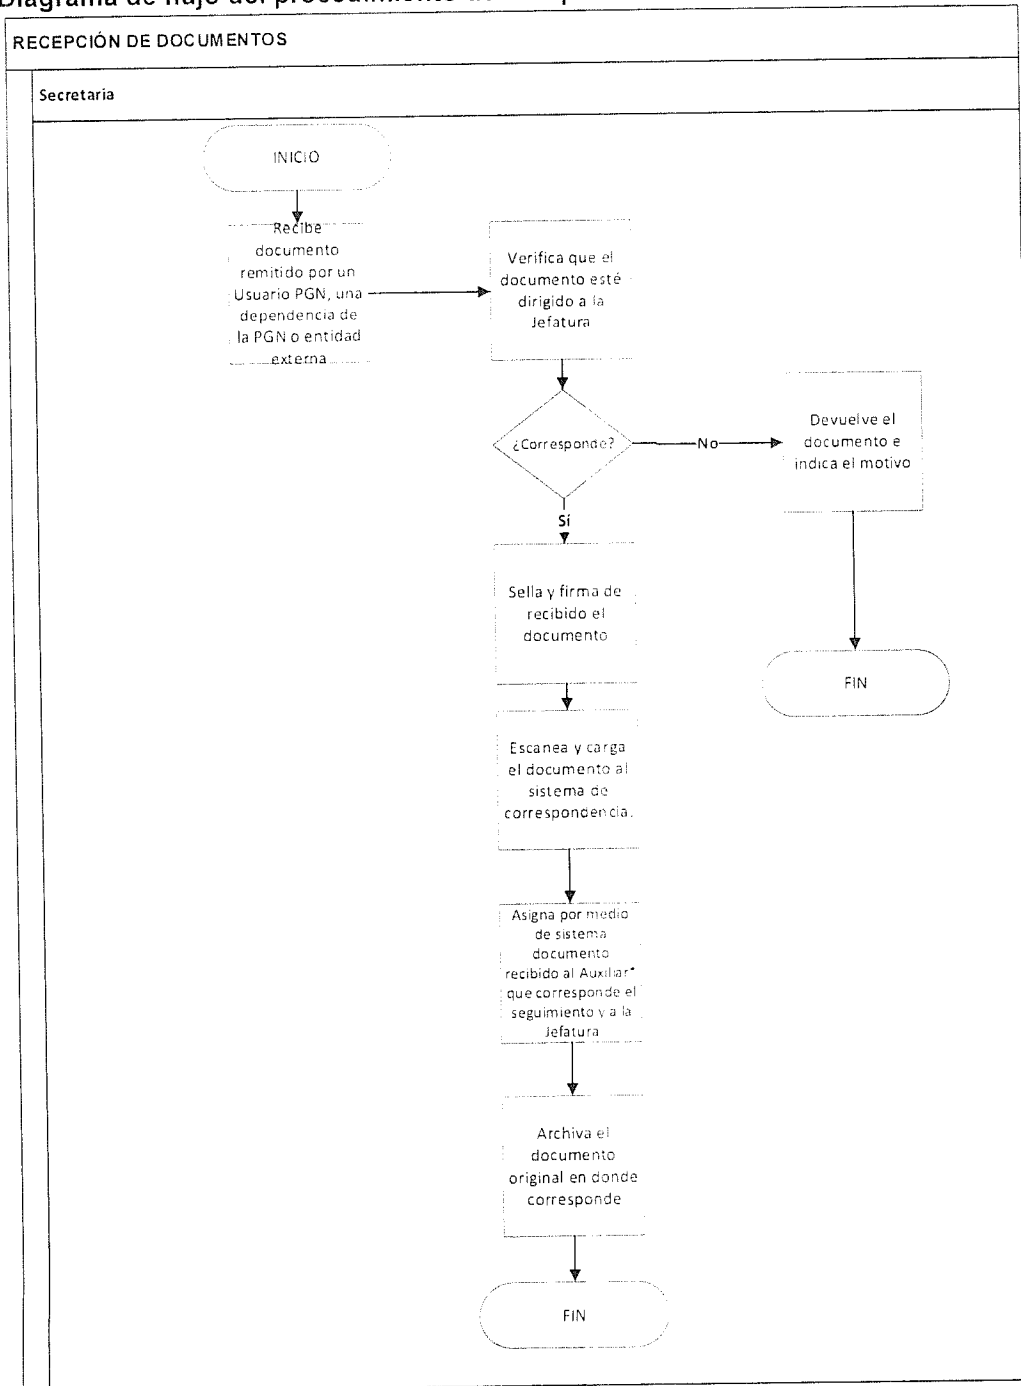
Diagrama de flujo del procedimiento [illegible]

RECEPCIÓN DE DOCUMENTOS

Secretaria

INICIO

Recibe documento remitido por un Usuario PGN, una dependencia de la PGN o entidad externa

Verifica que el documento esté dirigido a la Jefatura

¿Corresponde?

No

Devuelve el documento e indica el motivo

FIN

Sí

Sella y firma de recibido el documento

Escanea y carga el documento al sistema de correspondencia.

Asigna por medio de sistema documento recibido al Auxiliar* que corresponde el seguimiento y a la Jefatura

Archiva el documento original en donde corresponde

FIN